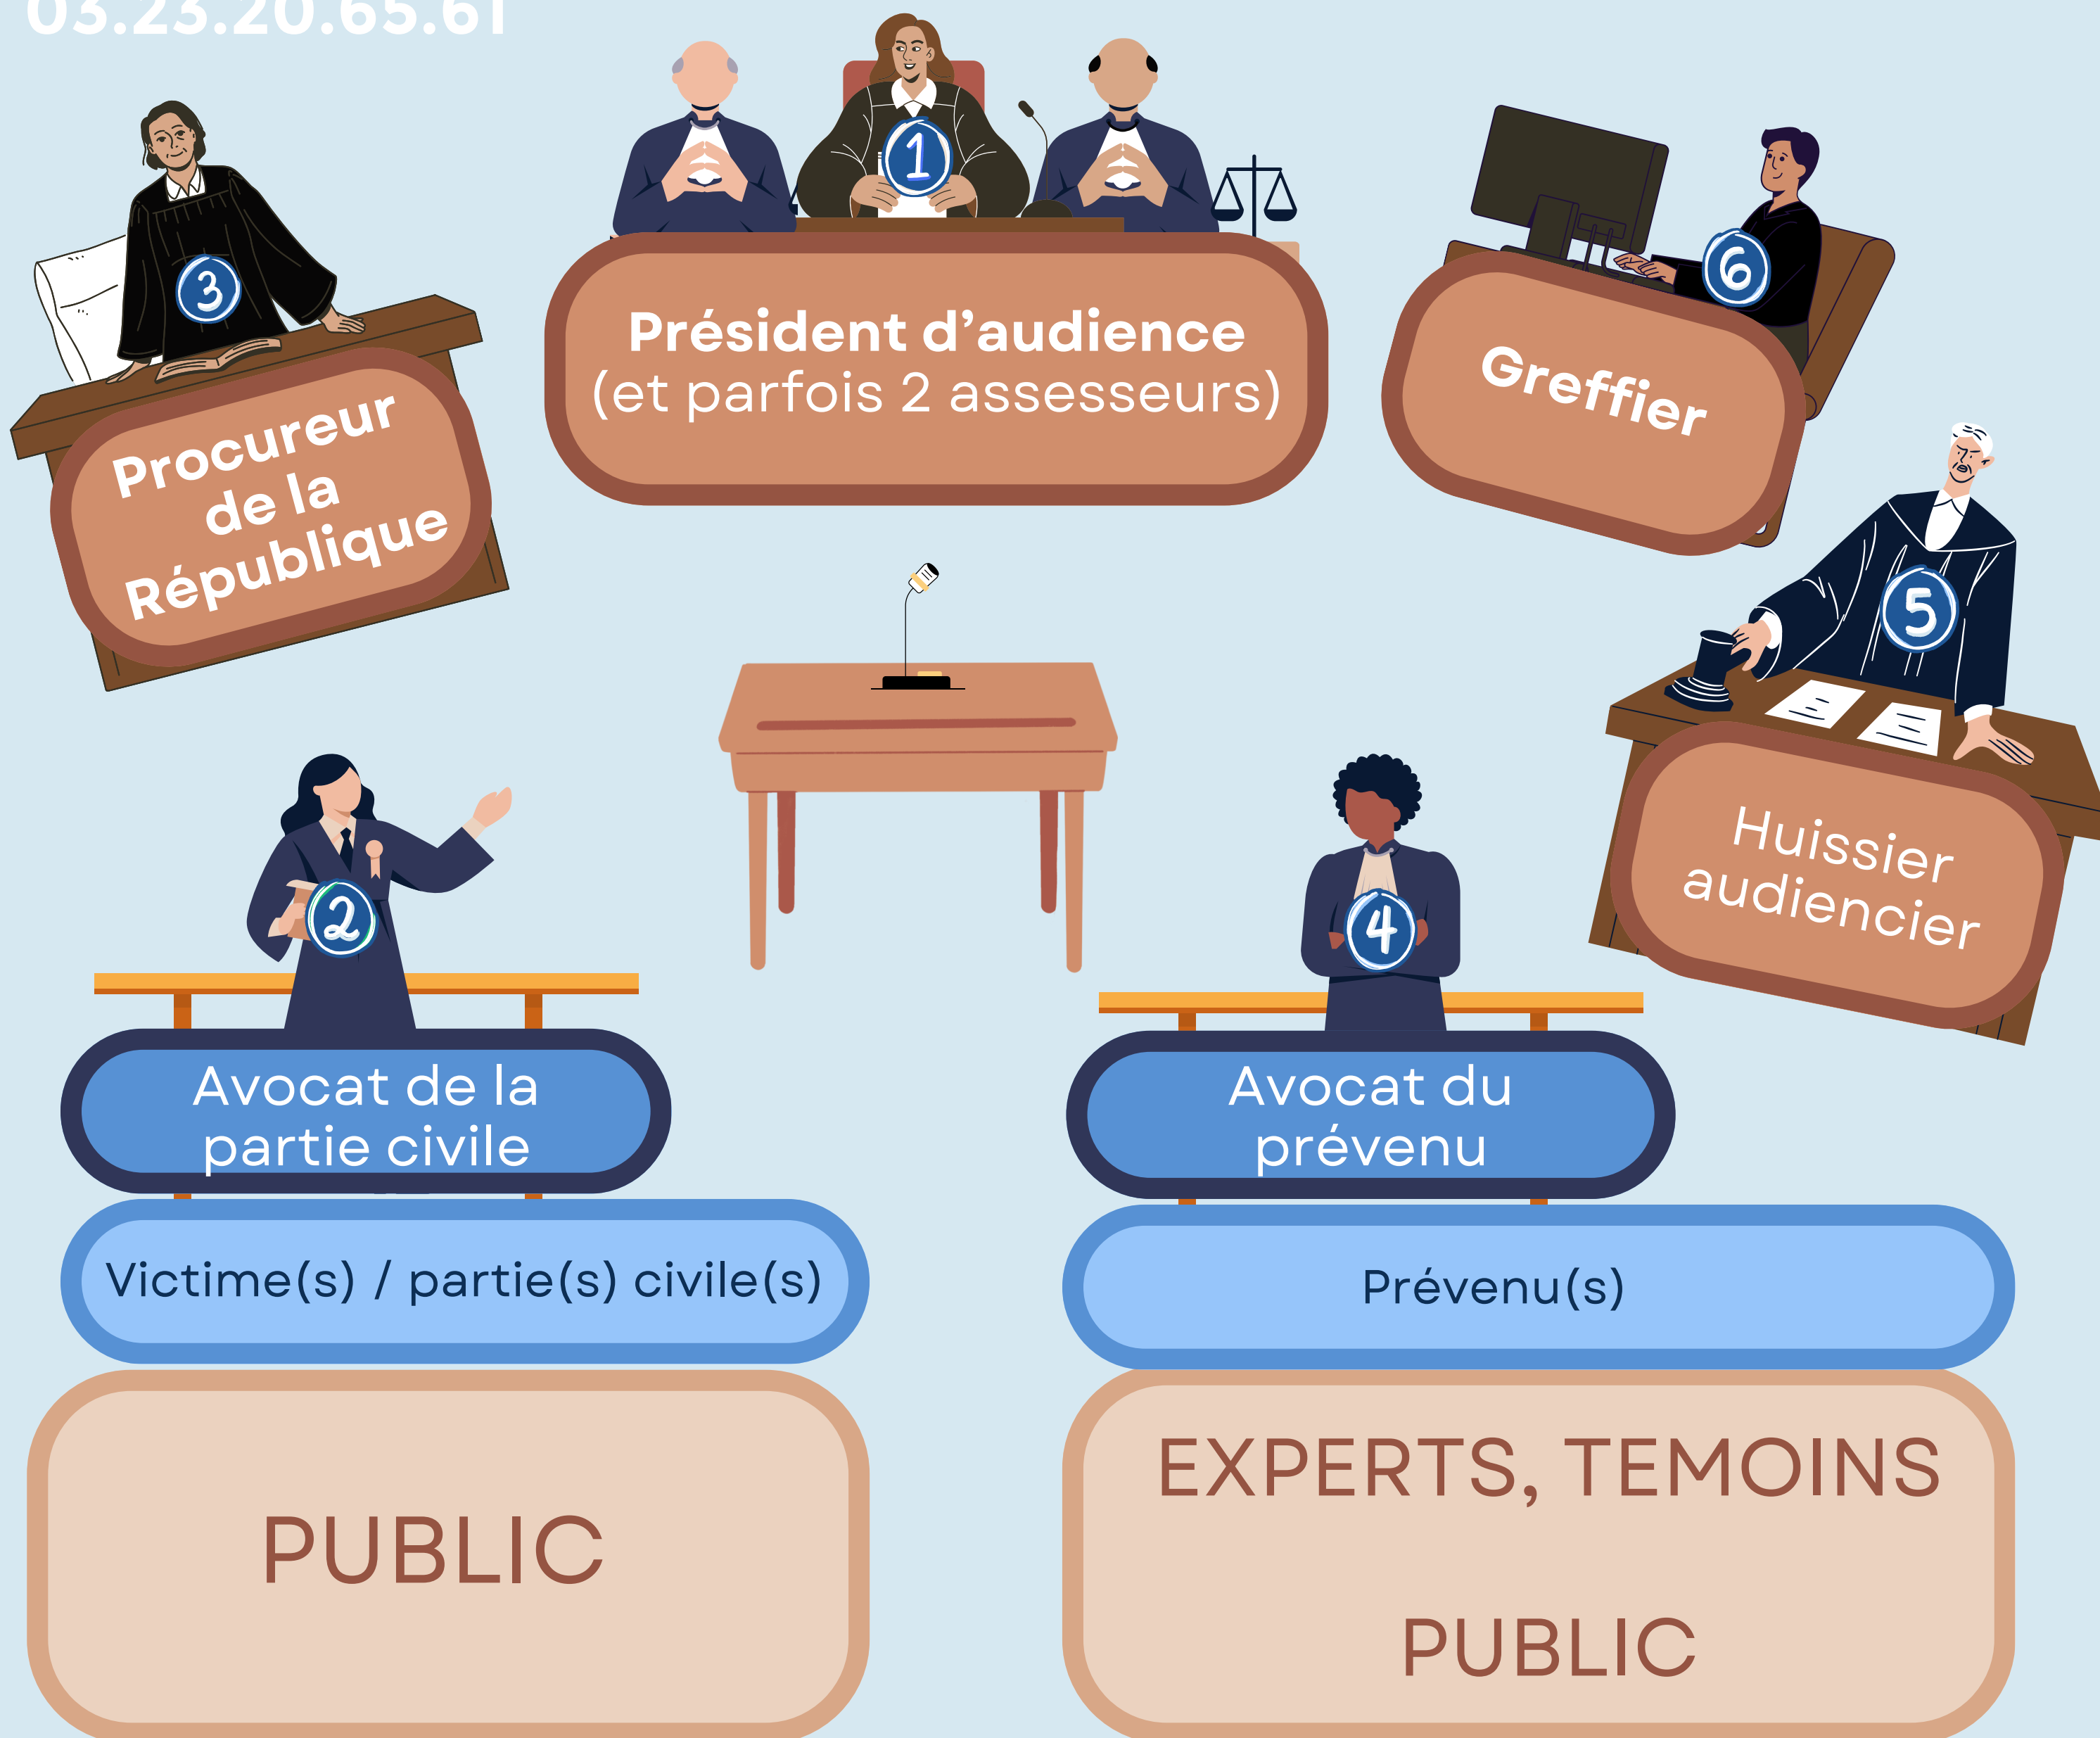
03.23.20.65.61

1

Président d'audience
(et parfois 2 assesseurs)

3

Procureur de la République

6

Greffier

5

Huissier audiencier

2

Avocat de la partie civile

4

Avocat du prévenu

Victime(s) / partie(s) civile(s)

Prévenu(s)

PUBLIC

EXPERTS, TEMOINS

PUBLIC